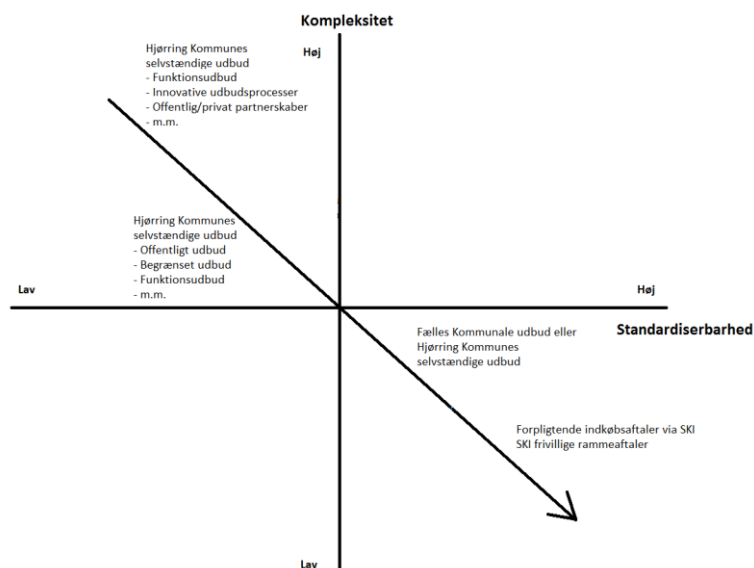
Kompleksitet

Høj

Hjørring Kommunes selvstændige udbud
- Funktionsudbud
- Innovative udbudsprocesser
- Offentlig/privat partnerskaber
- m.m.

Hjørring Kommunes selvstændige udbud
- Offentligt udbud
- Begrænset udbud
- Funktionsudbud
- m.m.

Lav

Høj

Standardiserbarhed

Fælles Kommunale udbud eller Hjørring Kommunes selvstændige udbud

Forpligtende indkøbsaftaler via SKI
SKI frivillige rammeaftaler

Lav